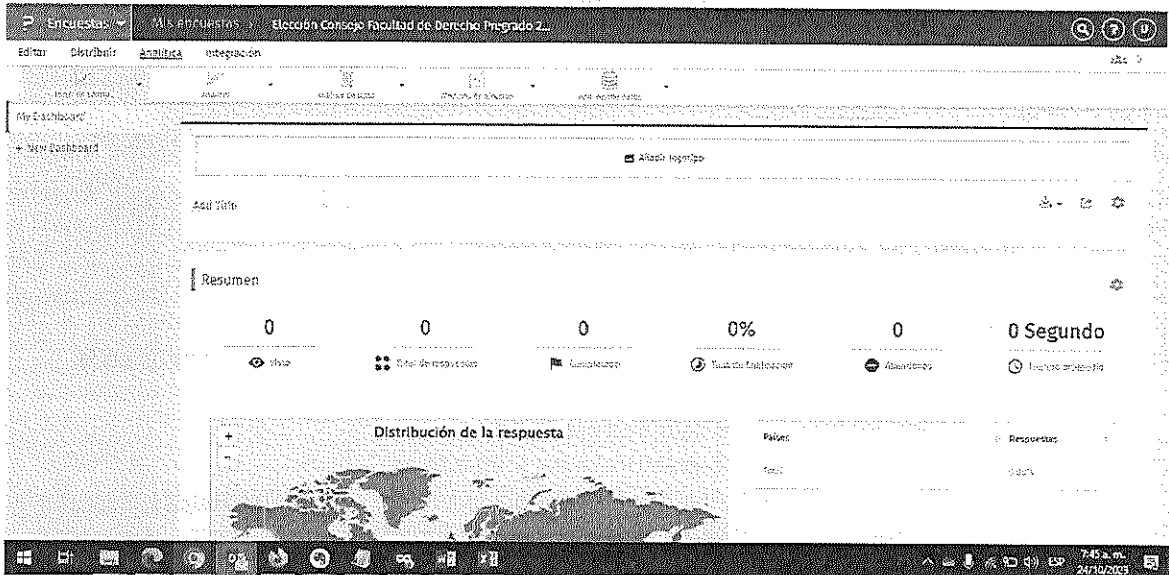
Encuestas | Mis encuestas | Elección Consejo Facultad de Derecho Pregrado 2...

Editar | Distribuir | Analítica | Integración

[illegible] | Analítica | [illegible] | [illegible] | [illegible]

My Dashboard

+ New Dashboard

Añadir logotipo

Add Title

Resumen

0
Vista

0
Total de respuestas

0
Completado

0%
Tasa de finalización

0
Abandonos

0 Segundo
Tiempo promedio

Distribución de la respuesta

+
-

| Países | Respuestas |
|---|---|
| Total | 0 (0%) |

ESP 7:45 a. m. 24/10/2023